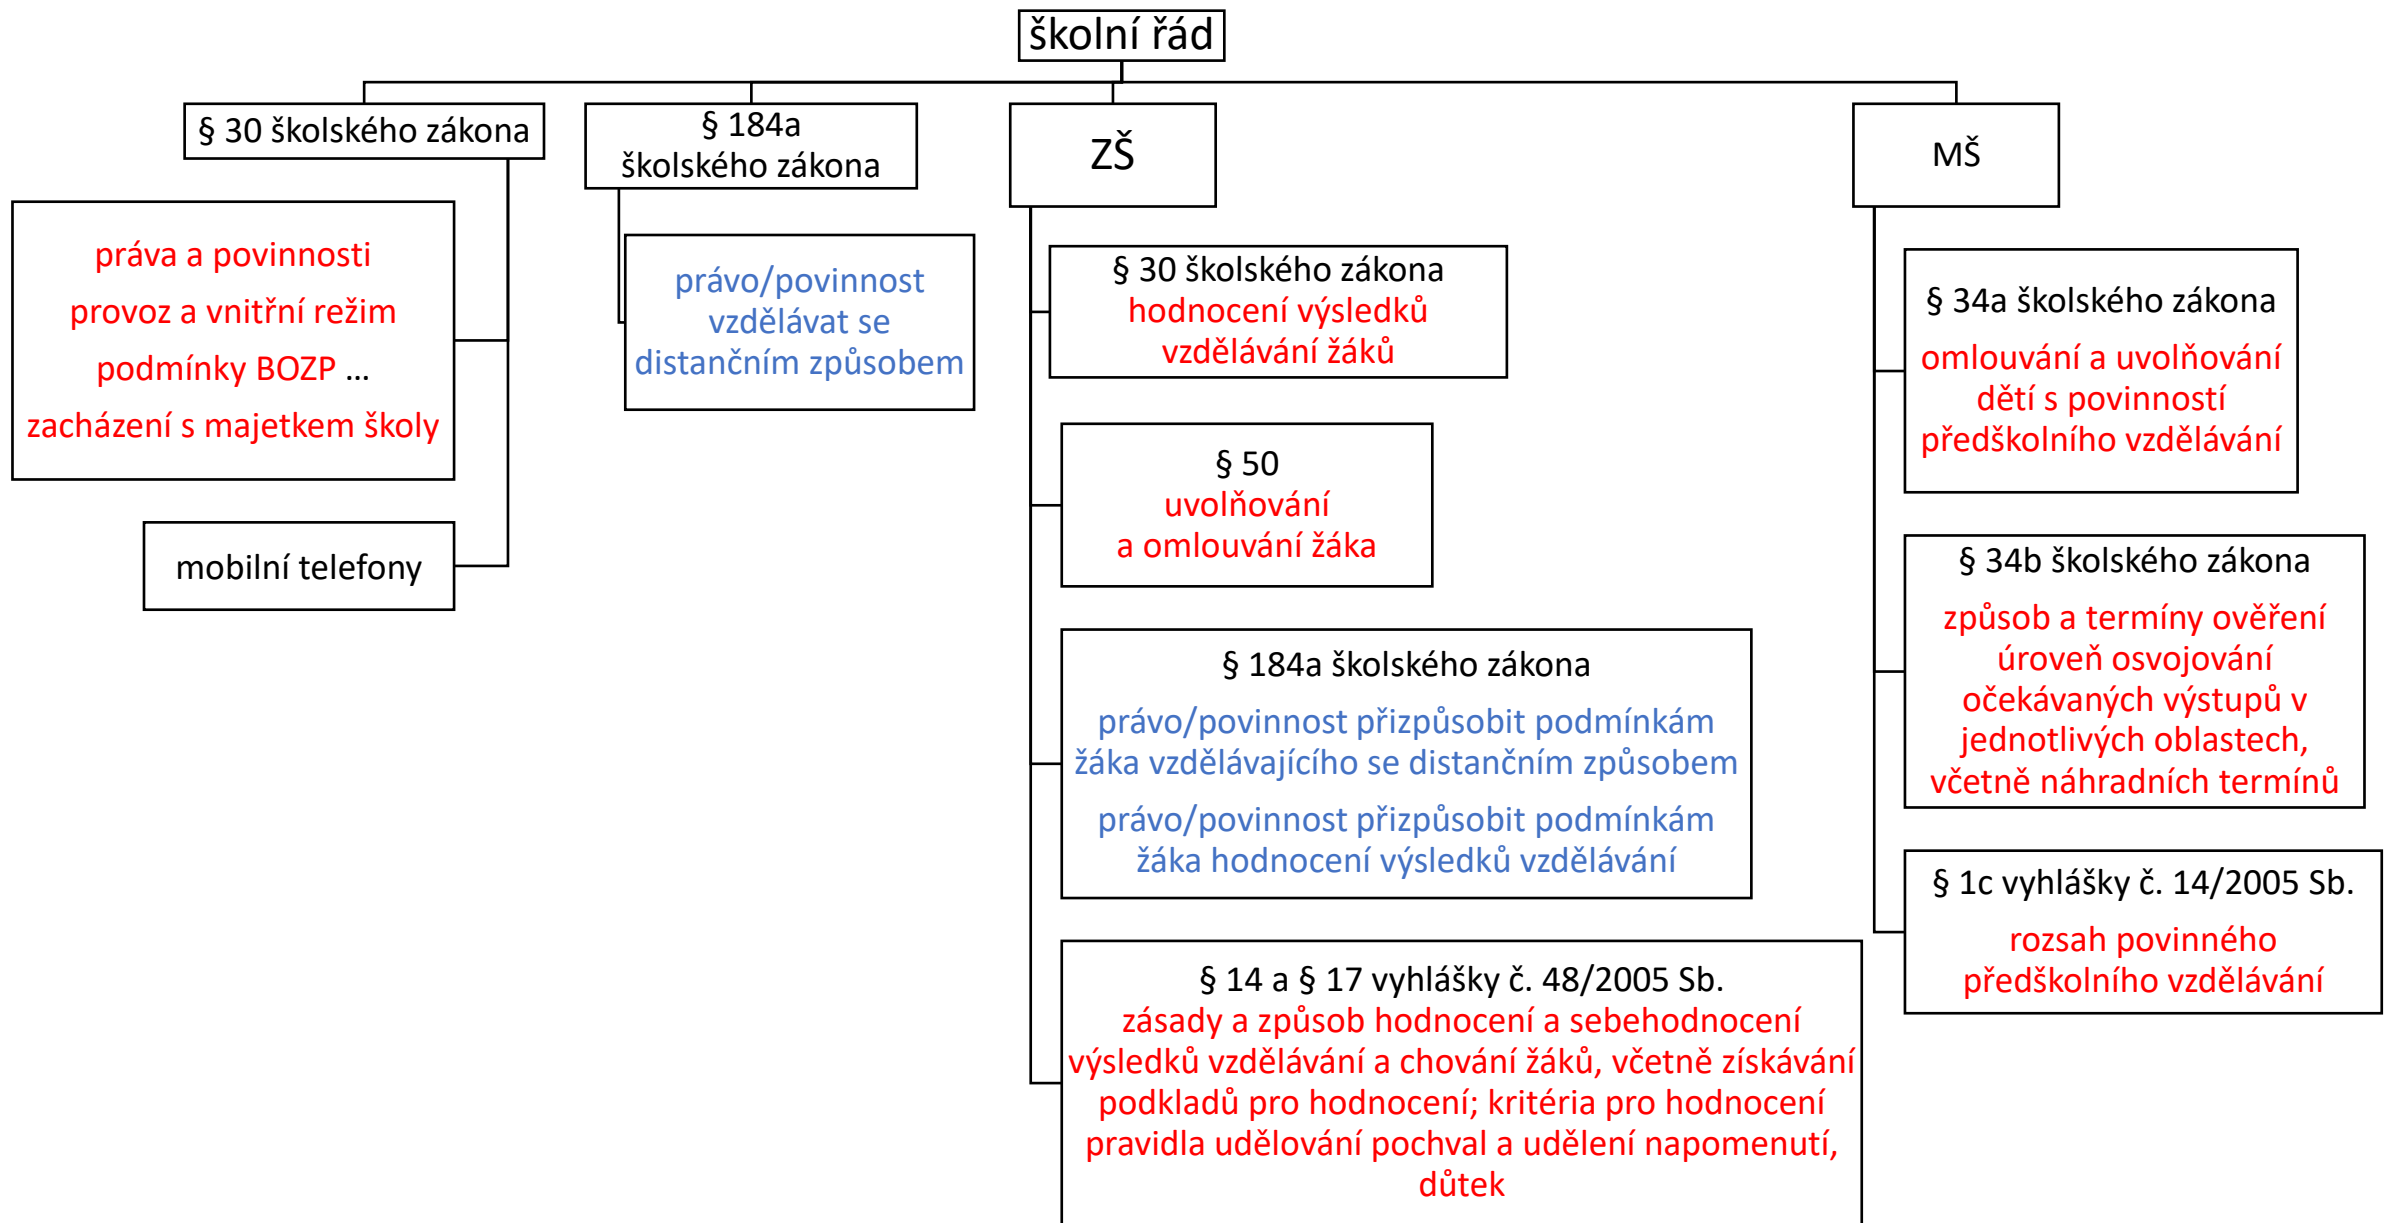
školní řád

§ 30 školského zákona

práva a povinnosti
provoz a vnitřní režim
podmínky BOZP …
zacházení s majetkem školy

mobilní telefony

§ 184a školského zákona

právo/povinnost vzdělávat se distančním způsobem

ZŠ

§ 30 školského zákona
hodnocení výsledků vzdělávání žáků

§ 50
uvolňování a omlouvání žáka

§ 184a školského zákona
právo/povinnost přizpůsobit podmínkám žáka vzdělávajícího se distančním způsobem
právo/povinnost přizpůsobit podmínkám žáka hodnocení výsledků vzdělávání

§ 14 a § 17 vyhlášky č. 48/2005 Sb.
zásady a způsob hodnocení a sebehodnocení výsledků vzdělávání a chování žáků, včetně získávání podkladů pro hodnocení; kritéria pro hodnocení pravidla udělování pochval a udělení napomenutí, důtek

MŠ

§ 34a školského zákona
omlouvání a uvolňování dětí s povinností předškolního vzdělávání

§ 34b školského zákona
způsob a termíny ověření úroveň osvojování očekávaných výstupů v jednotlivých oblastech, včetně náhradních termínů

§ 1c vyhlášky č. 14/2005 Sb.
rozsah povinného předškolního vzdělávání